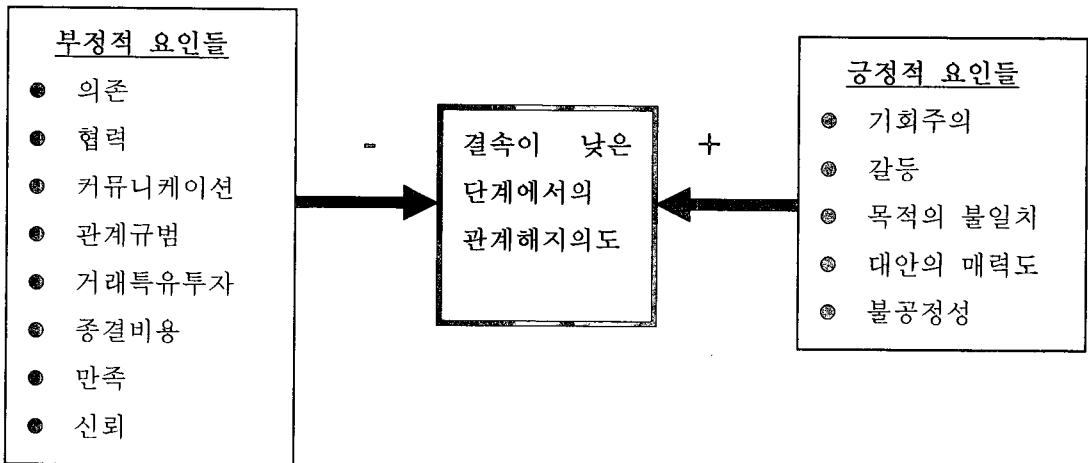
부정적 요인들
- 의존
- 협력
- 커뮤니케이션
- 관계규범
- 거래특유투자
- 종결비용
- 만족
- 신뢰

-

결속이 낮은 단계에서의 관계해지의도

+

긍정적 요인들
- 기회주의
- 갈등
- 목적의 불일치
- 대안의 매력도
- 불공정성